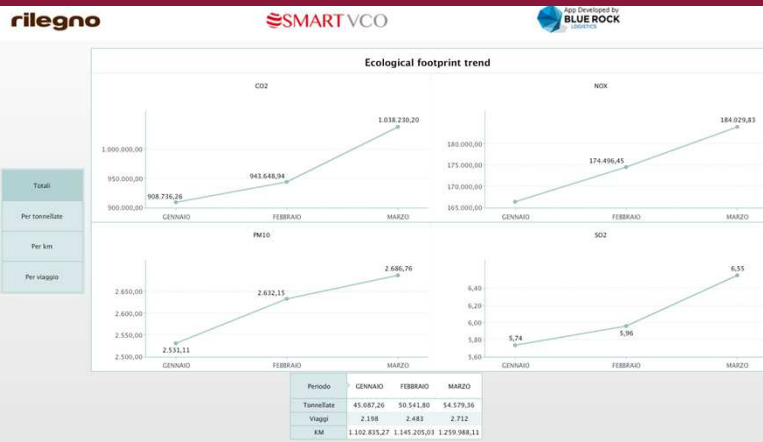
rilegno

SMART VCO

App Developed by
BLUE ROCK
LOGISTICS

Ecological footprint trend

Totali

Per tonnellate

Per km

Per viaggio

CO2

1.000.000,00
950.000,00
900.000,00

908.736,26
943.648,94
1.038.230,20

GENNAIO
FEBBRAIO
MARZO

NOX

180.000,00
175.000,00
170.000,00
165.000,00

174.496,45
184.029,83

GENNAIO
FEBBRAIO
MARZO

PM10

2.650,00
2.600,00
2.550,00
2.500,00

2.531,11
2.632,15
2.686,76

GENNAIO
FEBBRAIO
MARZO

SO2

6,40
6,20
6,00
5,80
5,60

5,74
5,96
6,55

GENNAIO
FEBBRAIO
MARZO

| Periodo | GENNAIO | FEBBRAIO | MARZO |
|---|---|---|---|
| Tonnellate | 45.087,26 | 50.541,80 | 54.579,36 |
| Viaggi | 2.198 | 2.483 | 2.712 |
| KM | 1.102.835,27 | 1.145.205,03 | 1.259.988,11 |